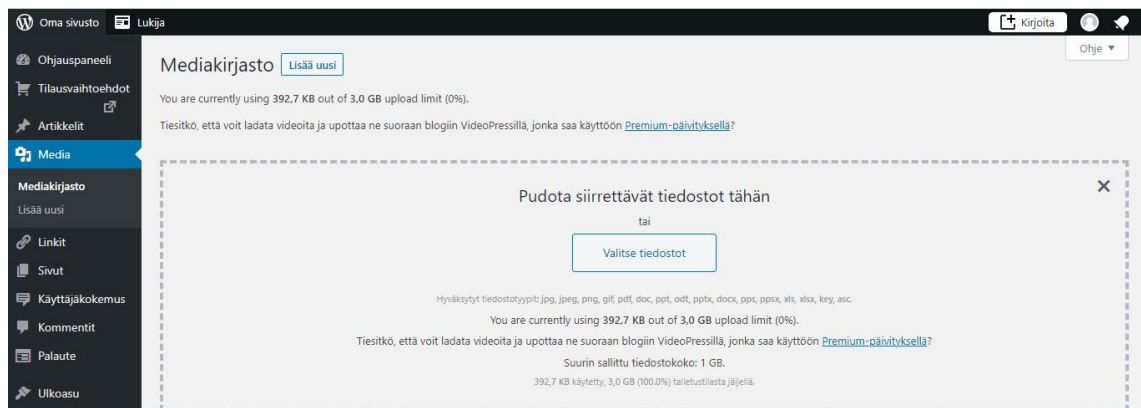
Oma sivusto Lukija Kirjoita

Ohjauspaneeli
Tilausvaihtoehdot
Artikkelit
Media
Mediakirjasto
Lisää uusi
Linkit
Sivut
Käyttäjäkokemus
Kommentit
Palaute
Ulkoasu

Ohje ▼

Mediakirjasto Lisää uusi

You are currently using 392,7 KB out of 3,0 GB upload limit (0%).

Tiesitkö, että voit ladata videoita ja upottaa ne suoraan blogiin VideoPressillä, jonka saa käyttöön Premium-päivityksellä?

Pudota siirrettävät tiedostot tähän

tai

Valitse tiedostot

Hyväksytyt tiedostotyypit: jpg, jpeg, png, gif, pdf, doc, ppt, odt, pptx, docx, pps, ppsx, xls, xlsx, key, asc.

You are currently using 392,7 KB out of 3,0 GB upload limit (0%).

Tiesitkö, että voit ladata videoita ja upottaa ne suoraan blogiin VideoPressillä, jonka saa käyttöön Premium-päivityksellä?

Suurin sallittu tiedostokoko: 1 GB.

392,7 KB käytetty, 3,0 GB (100.0%) talletustilasta jäljellä.